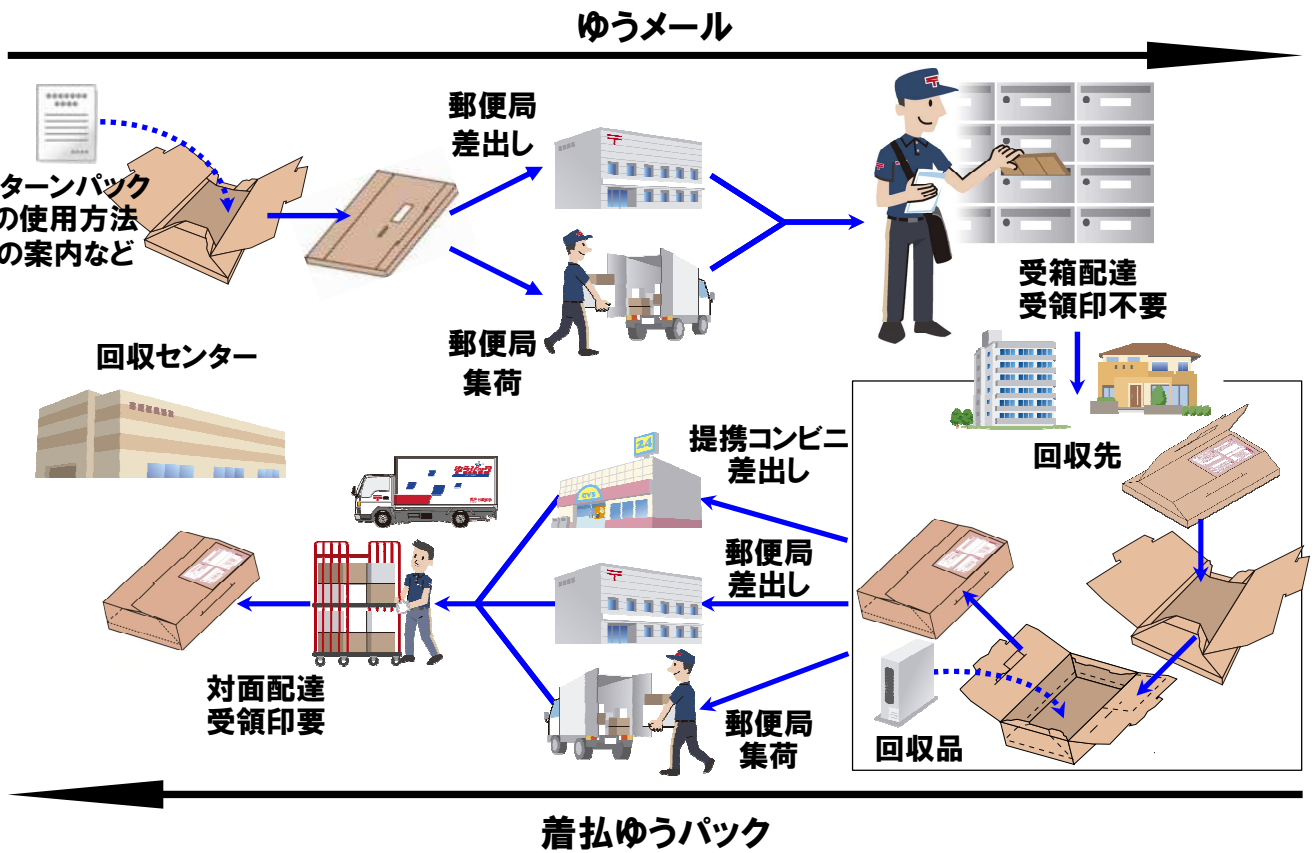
ゆうメール

ターンパック
の使用方法
の案内など

郵便局
差出し

郵便局
集荷

受箱配達
受領印不要

回収センター

回収先

提携コンビニ
差出し

郵便局
差出し

郵便局
集荷

対面配達
受領印要

回収品

着払ゆうパック